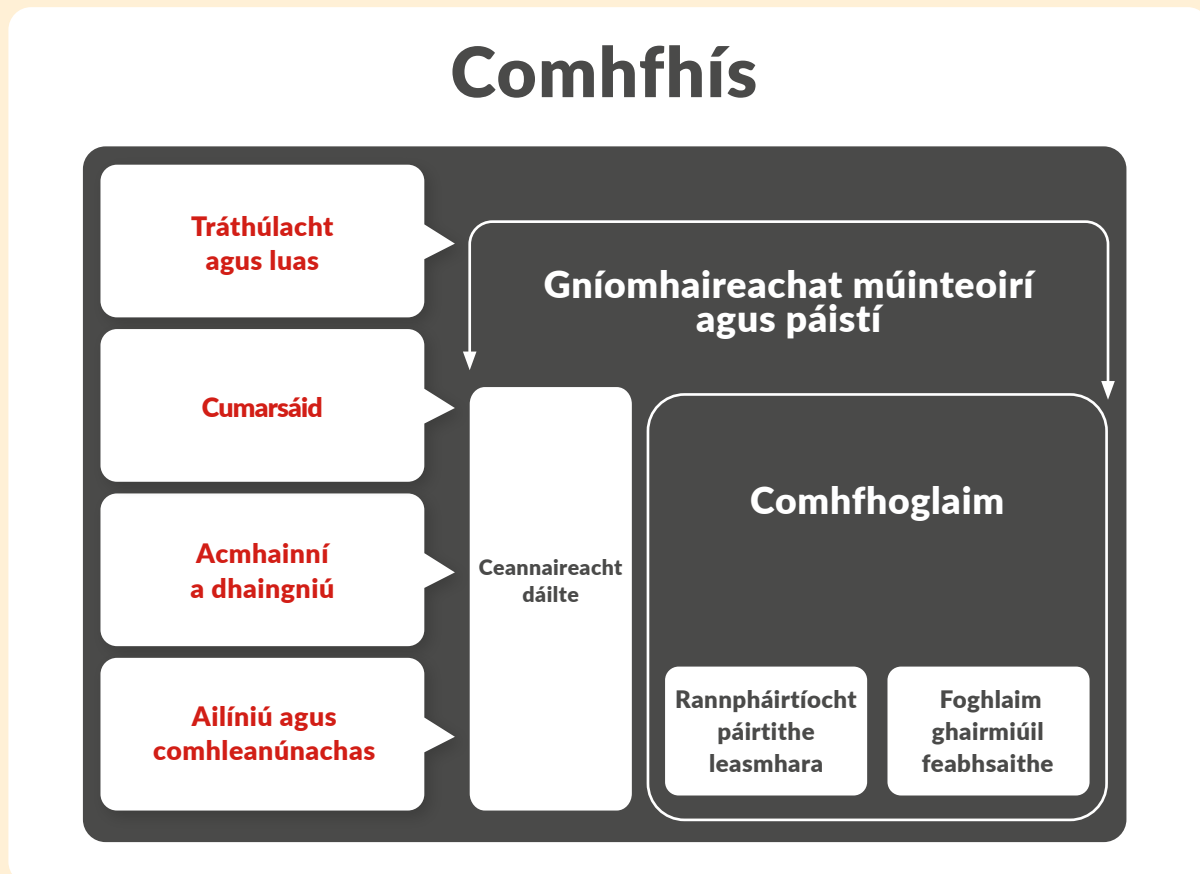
Comhfhís

Tráthúlacht agus luas

Cumarsáid

Acmhainní a dhaingniú

Ailíniú agus comhleanúnachas

Gníomhaireachat múinteoirí agus páistí

Ceannaireacht dáilte

Comhfhoglaim

Rannpháirtíocht páirtithe leasmhara

Foghlaim ghairmiúil feabhsaithe